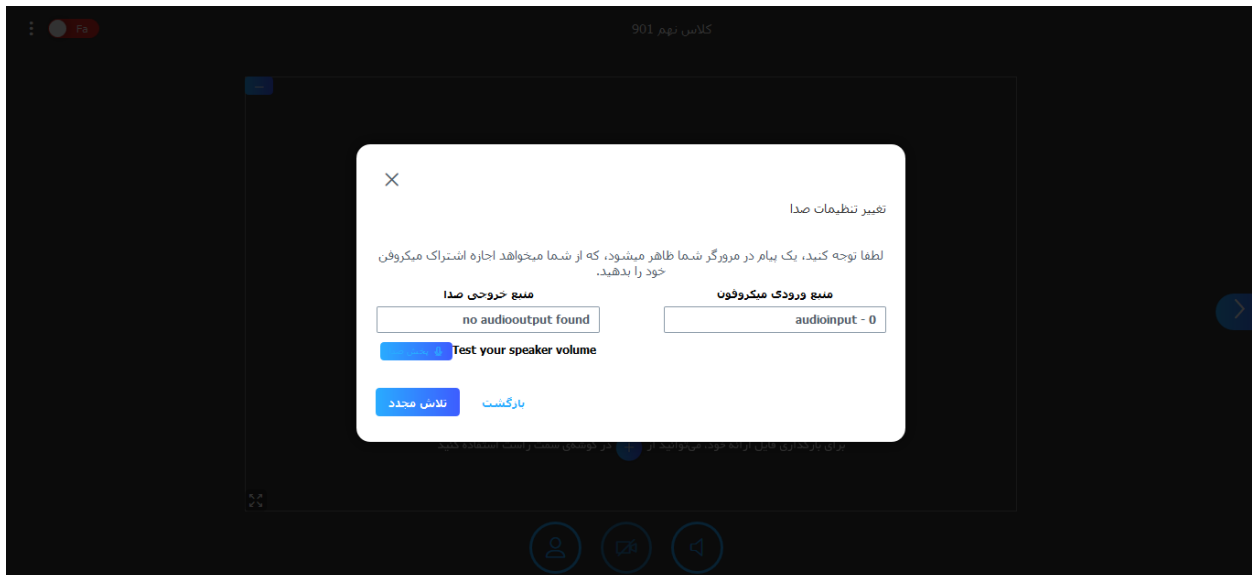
Fa

کلاس نهم 901

تغییر تنظیمات صدا

لطفا توجه کنید، یک پیام در مرورگر شما ظاهر میشود، که از شما میخواهد اجازه اشتراک میکروفن خود را بدهید.

منبع ورودی میکروفون

audioinput - 0

منبع خروجی صدا

no audiooutput found

Test your speaker volume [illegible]

بازگشت

تلاش مجدد

برای بارگذاری فایل ارائه خود، می‌توانید از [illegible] در گوشه‌ی سمت راست استفاده کنید.